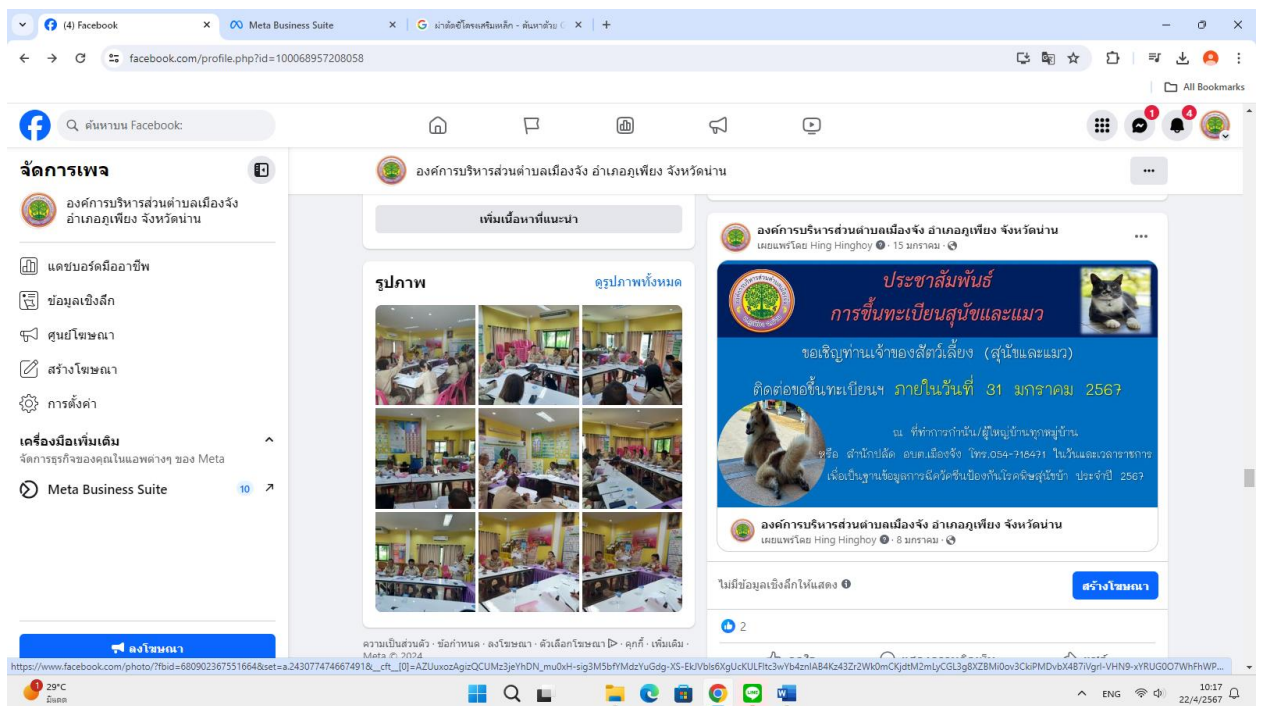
(4) Facebook
Meta Business Suite
ผ่าตัดไส้เลื่อนเสริมเหล็ก - ค้นหาด้วย G
facebook.com/profile.php?id=100068957208058
All Bookmarks

ค้นหาบน Facebook

จัดการเพจ
องค์การบริหารส่วนตำบลเมืองจัง อำเภอภูเพียง จังหวัดน่าน
แดชบอร์ดมืออาชีพ
ข้อมูลเชิงลึก
ศูนย์โฆษณา
สร้างโฆษณา
การตั้งค่า
เครื่องมือเพิ่มเติม
จัดการธุรกิจของคุณในแอพต่างๆ ของ Meta
Meta Business Suite 10
ลงโฆษณา

องค์การบริหารส่วนตำบลเมืองจัง อำเภอภูเพียง จังหวัดน่าน

เพิ่มเนื้อหาที่แนะนำ

รูปภาพ
ดูรูปภาพทั้งหมด

ความเป็นส่วนตัว · ข้อกำหนด · ลงโฆษณา · ตัวเลือกโฆษณา · คุกกี้ · เพิ่มเติม · Meta © 2024

องค์การบริหารส่วนตำบลเมืองจัง อำเภอภูเพียง จังหวัดน่าน
เผยแพร่โดย Hing Hinghoy · 15 มกราคม ·

ประชาสัมพันธ์
การขึ้นทะเบียนสุนัขและแมว
ขอเชิญท่านเจ้าของสัตว์เลี้ยง (สุนัขและแมว)
ติดต่อขอขึ้นทะเบียนฯ ภายในวันที่ 31 มกราคม 2567
ณ ที่ทำการกำนัน/ผู้ใหญ่บ้านทุกหมู่บ้าน
หรือ สำนักปลัด อบต.เมืองจัง โทร.054-718471 ในวันและเวลาราชการ
เพื่อเป็นฐานข้อมูลการฉีดวัคซีนป้องกันโรคพิษสุนัขบ้า ประจำปี 2567

องค์การบริหารส่วนตำบลเมืองจัง อำเภอภูเพียง จังหวัดน่าน
เผยแพร่โดย Hing Hinghoy · 8 มกราคม ·

ไม่มีข้อมูลเชิงลึกให้แสดง
สร้างโฆษณา
2

https://www.facebook.com/photo/?fbid=680902367551664&set=a.243077474667491&__cft__[0]=AZUuxozAgizQCUMz3jeYhDN_mu0xH-sig3M5bfYMdzYuGdg-XS-EkJVbls6XgUcKULFltc3wYb4znlAB4Kz43Zr2Wk0mCKjdtM2mLyCGL3g8XZBMi0ov3CkiPMDvbX4B7iVgrl-VHN9-xYRUG0O7WhFhWP...

29°C
มีแดด
ENG
10:17
22/4/2567